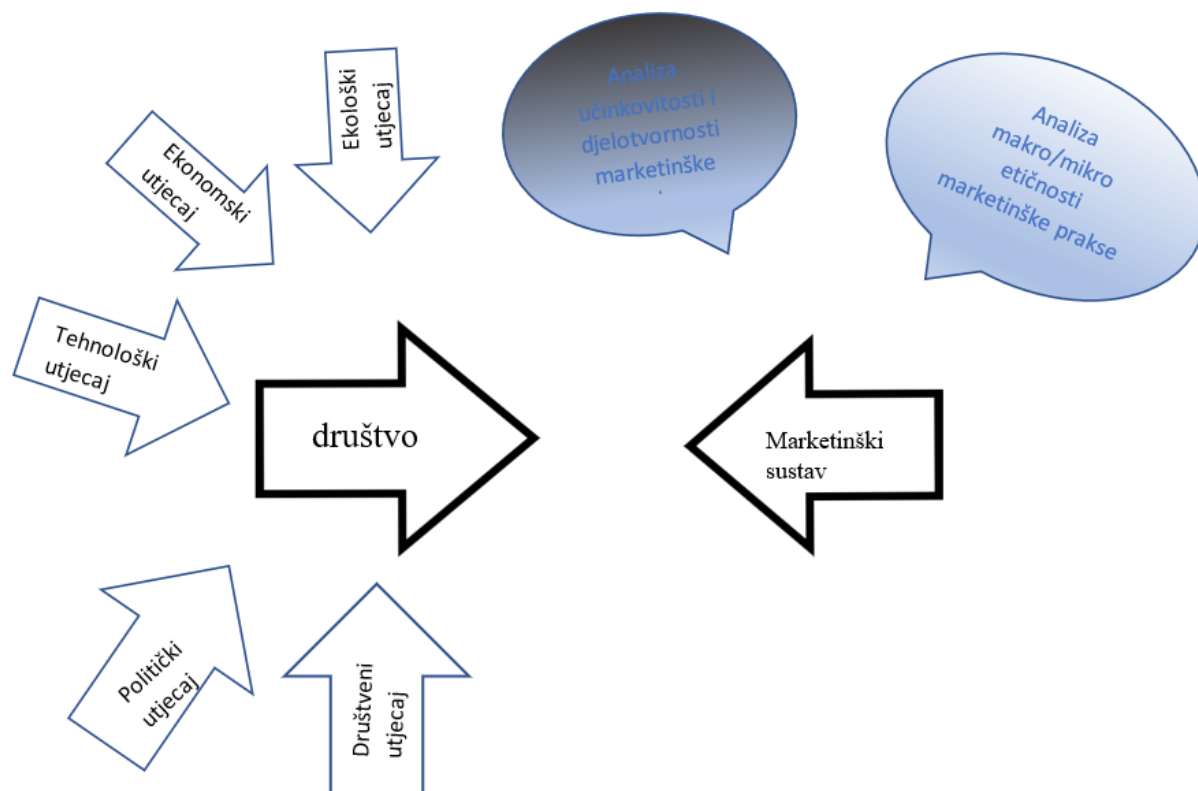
Ekološki utjecaj

Ekonomski utjecaj

Analiza učinkovitosti i djelotvornosti marketinške

Analiza makro/mikro etičnosti marketinške prakse

Tehnološki utjecaj

društvo

Marketinški sustav

Politički utjecaj

Društveni utjecaj